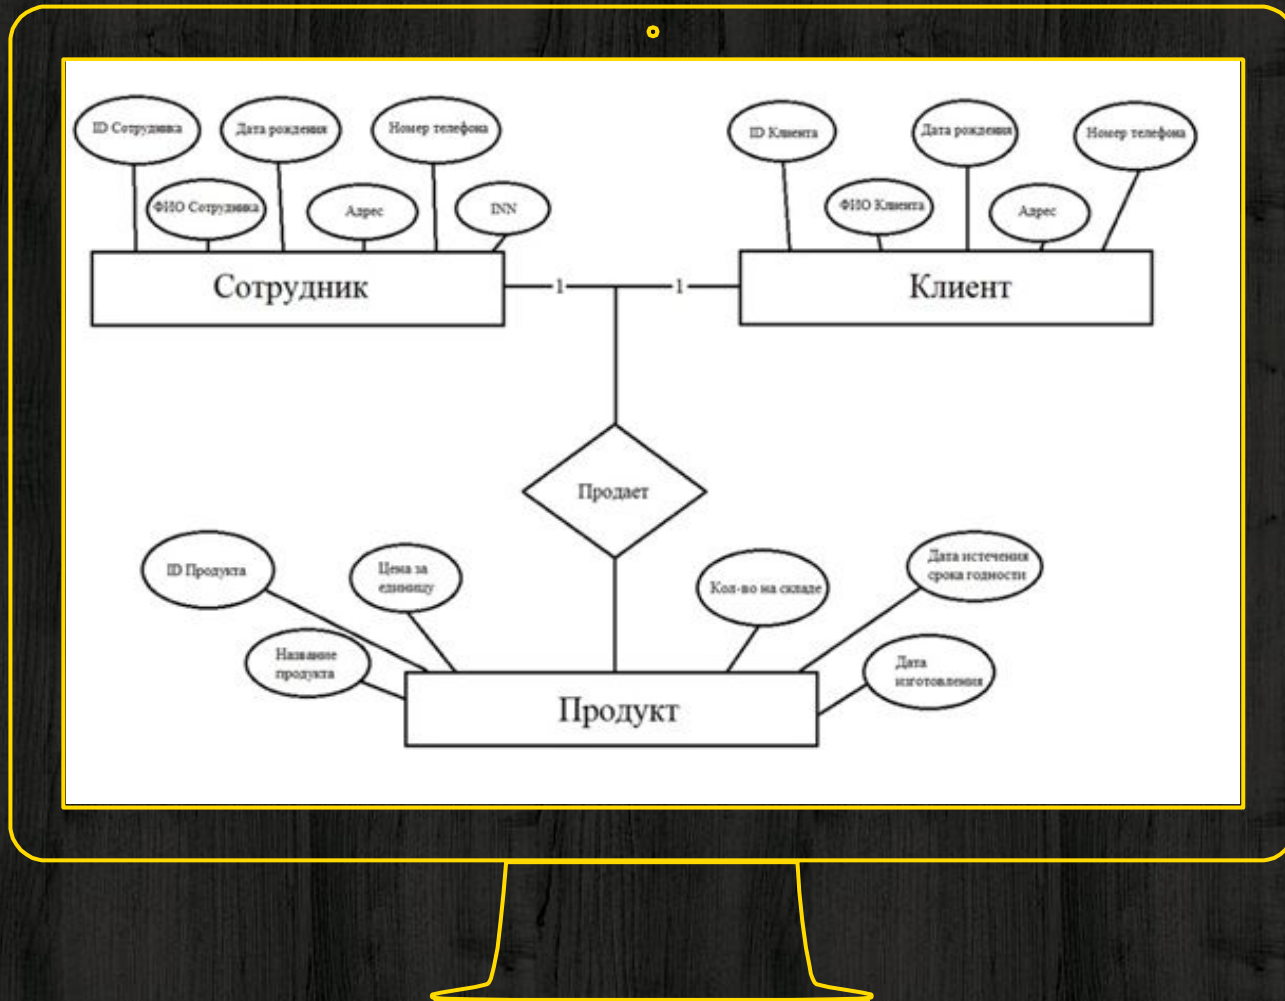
ID Сотрудника

Дата рождения

Номер телефона

ФИО Сотрудника

Адрес

INN

Сотрудник

1

1

Клиент

ID Клиента

Дата рождения

Номер телефона

ФИО Клиента

Адрес

Продает

ID Продукта

Цена за единицу

Название продукта

Кол-во на складе

Дата истечения срока годности

Дата изготовления

Продукт